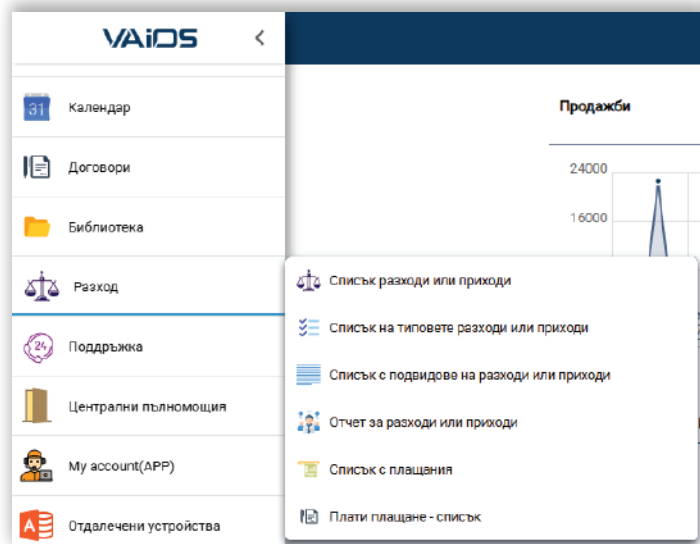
VAiDS

31 Календар

Договори

Библиотека

Разход

Поддръжка

Централни пълномощия

My account(APP)

Отдалечени устройства

Продажби

24000

16000

Списък разходи или приходи

Списък на типовете разходи или приходи

Списък с подвидове на разходи или приходи

Отчет за разходи или приходи

Списък с плащания

Плати плащане - списък